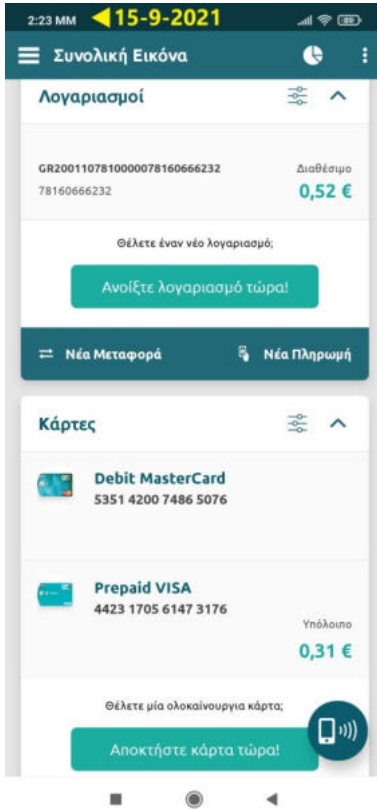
2:23 MM 15-9-2021

Συνολική Εικόνα

Λογαριασμοί

GR2001107810000078160666232
78160666232

Διαθέσιμο
0,52 €

Θέλετε έναν νέο λογαριασμό;

Ανοίξτε λογαριασμό τώρα!

Νέα Μεταφορά

Νέα Πληρωμή

Κάρτες

Debit MasterCard
5351 4200 7486 5076

Prepaid VISA
4423 1705 6147 3176

Υπόλοιπο
0,31 €

Θέλετε μία ολοκαίνουργια κάρτα;

Αποκτήστε κάρτα τώρα!